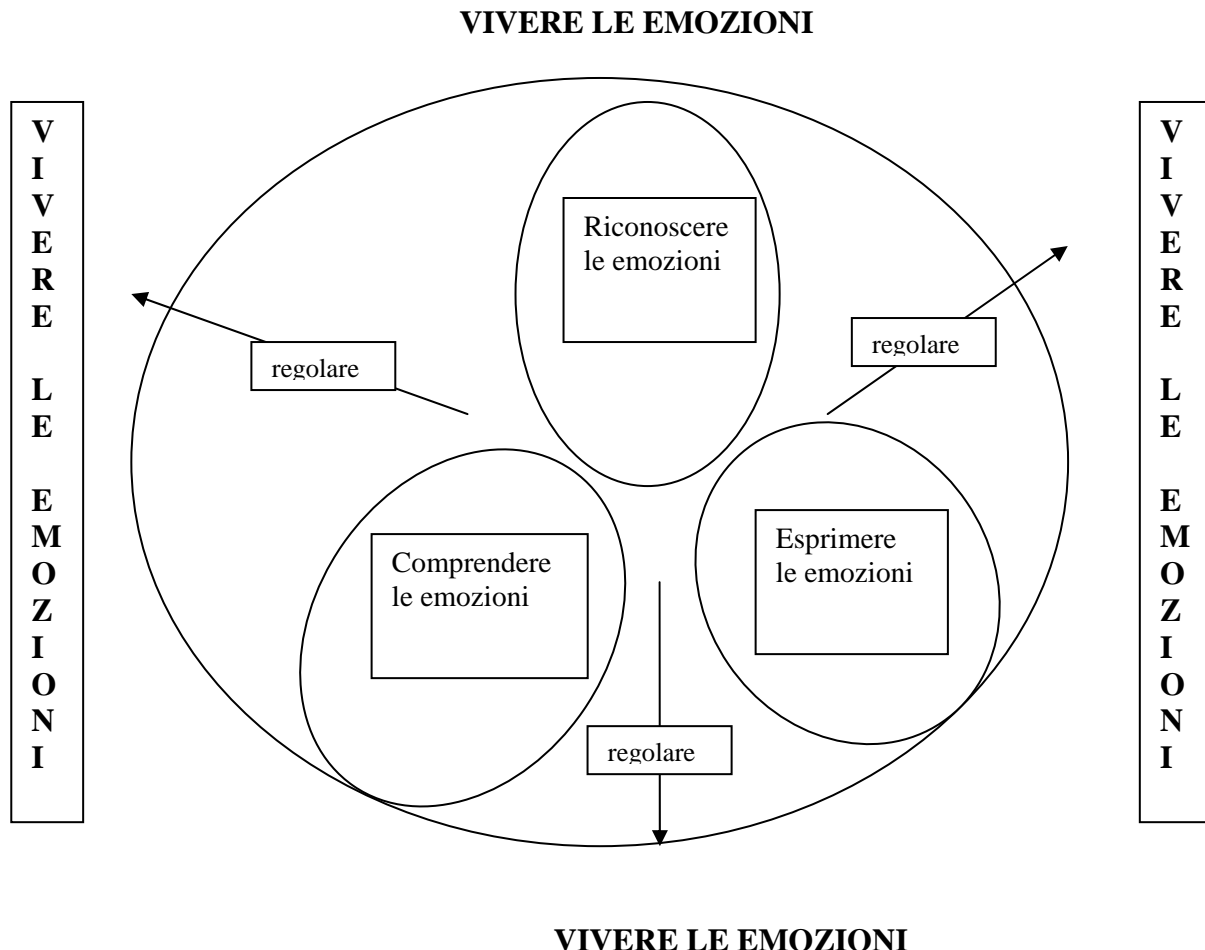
VIVERE LE EMOZIONI

V
I
V
E
R
E

L
E

E
M
O
Z
I
O
N
I

Riconoscere le emozioni

regolare

regolare

V
I
V
E
R
E

L
E

E
M
O
Z
I
O
N
I

Comprendere le emozioni

Esprimere le emozioni

regolare

VIVERE LE EMOZIONI